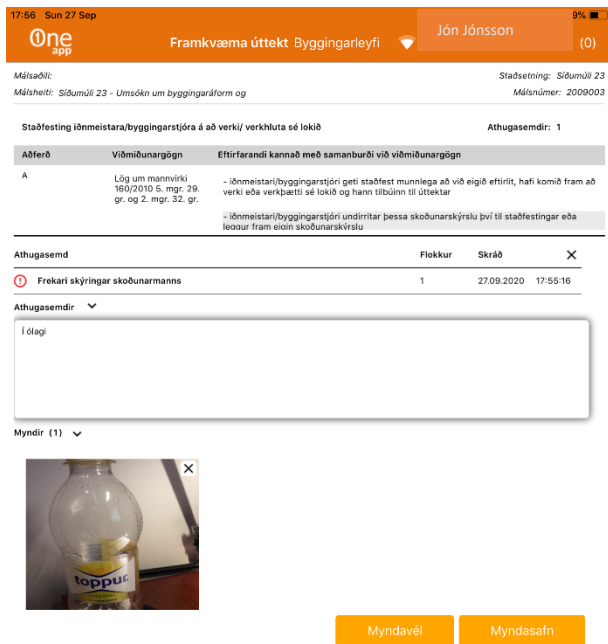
17:56 Sun 27 Sep
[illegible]9%

One app
Framkvæma úttekt Byggingarleyfi
Jón Jónsson
(0)

Málsaðili:
Staðsetning: Síðumúli 23
Málsheiti: Síðumúli 23 - Umsókn um byggingaráform og
Málsnúmer: 2009003

Staðfesting iðnmeistara/byggingarstjóra á að verki/ verkhluta sé lokið
Athugasemdir: 1

| Aðferð | Viðmiðunargögn | Eftirfarandi kannað með samanburði við viðmiðunargögn |
|---|---|---|
| A | Lög um mannvirki 160/2010 5. mgr. 29. gr. og 2. mgr. 32. gr. | - iðnmeistari/byggingarstjóri geti staðfest munnlega að við eigið eftirlit, hafi komið fram að verki eða verkþætti sé lokið og hann tilbúinn til úttektar |
| | | - iðnmeistari/byggingarstjóri undirritar þessa skoðunarskýrslu því til staðfestingar eða leggur fram eigin skoðunarskýrslu |

| Athugasemd | Flokkur | Skráð | | ✕ |
|---|---|---|---|---|
| Frekari skýringar skoðunarmanns | 1 | 27.09.2020 | 17:55:16 | |

Athugasemdir

Í ólagi

Myndir (1)

✕
toppur

Myndavél
Myndasafn